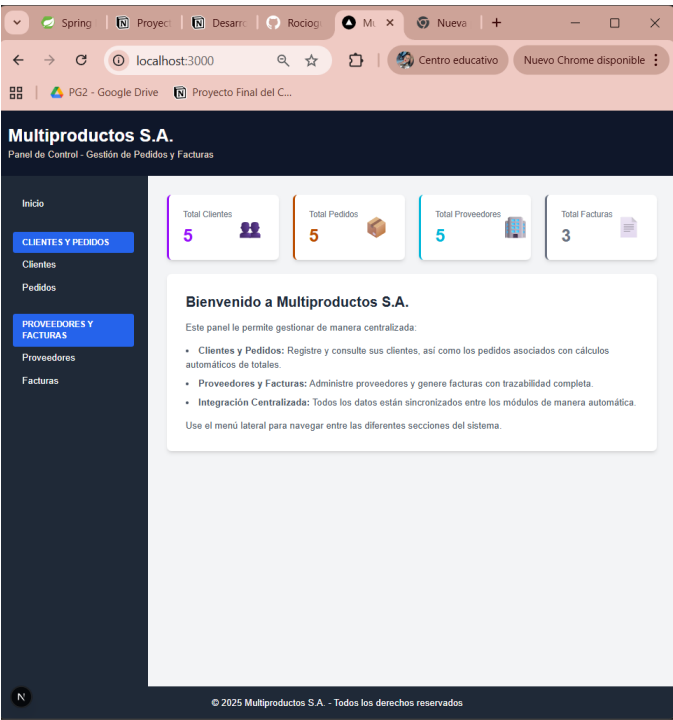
Spring | Proyect | Desarro | Rociog | Mu × | Nueva | +

localhost:3000

Centro educativo

Nuevo Chrome disponible

PG2 - Google Drive | Proyecto Final del C...

Multiproductos S.A.
Panel de Control - Gestión de Pedidos y Facturas

Inicio

CLIENTES Y PEDIDOS

Clientes

Pedidos

PROVEEDORES Y FACTURAS

Proveedores

Facturas

Total Clientes
5

Total Pedidos
5

Total Proveedores
5

Total Facturas
3

Bienvenido a Multiproductos S.A.

Este panel le permite gestionar de manera centralizada:

• **Clientes y Pedidos:** Registre y consulte sus clientes, así como los pedidos asociados con cálculos automáticos de totales.

• **Proveedores y Facturas:** Administre proveedores y genere facturas con trazabilidad completa.

• **Integración Centralizada:** Todos los datos están sincronizados entre los módulos de manera automática.

Use el menú lateral para navegar entre las diferentes secciones del sistema.

N

© 2025 Multiproductos S.A. - Todos los derechos reservados